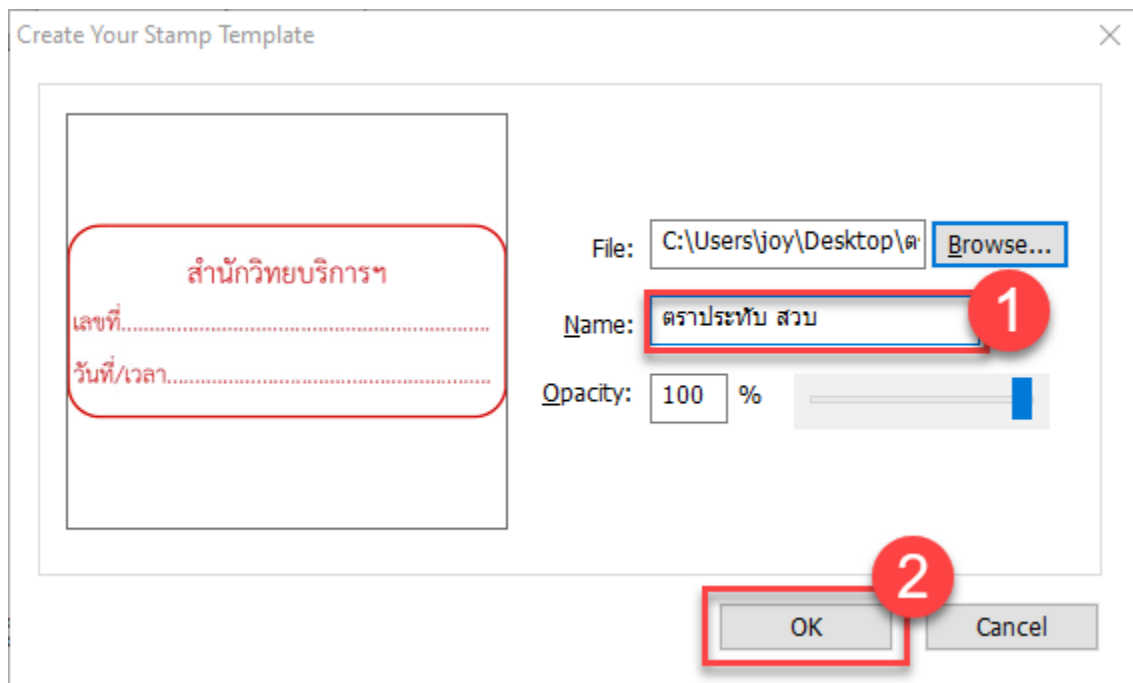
Create Your Stamp Template

สำนักวิทยบริการฯ
เลขที่.................................................................
วันที่/เวลา..........................................................

File: C:\Users\joy\Desktop\ต

Browse...

Name: ตราประทับ สวบ

1

Opacity: 100 %

2

OK

Cancel